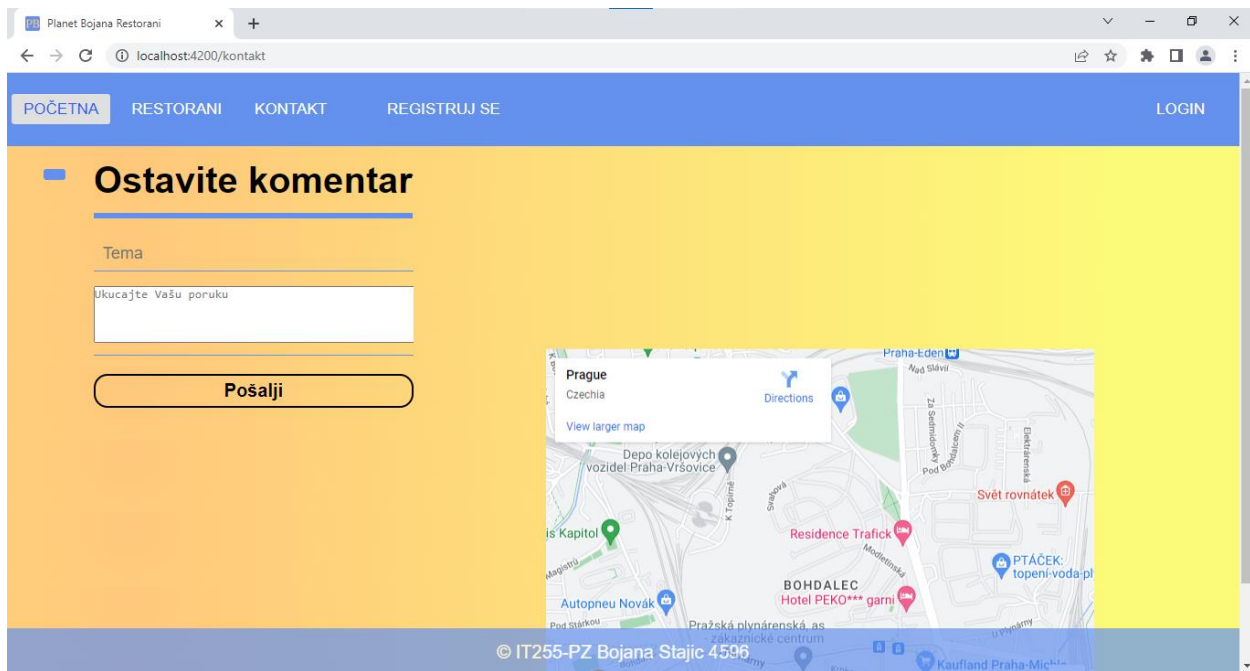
PB Planet Bojana Restorani ×

localhost:4200/kontakt

POČETNA RESTORANI KONTAKT REGISTRUJ SE LOGIN

Ostavite komentar

Tema

Ukucajte Vašu poruku

Pošalji

Prague
Czechia
Directions
View larger map

Praha-Eden
Nad Slávií
Za Sedmidomky
Pod Bohdalcem II
Elektrárenská
Depo kolejových vozidel Praha-Vršovice
K Topírně
Svět rovnátek
Kapitol
Residence Trafick
Modletínská
PTÁČEK: topení-voda-pl
Magistrů
BOHDALEC
Hotel PEKO*** garni
Autopneu Novák
Pod Stárkou
Pražská plynárenská, as zákaznické centrum
U Plynárny
Kaufland Praha-Mich

© IT255-PZ Bojana Stajic 4596